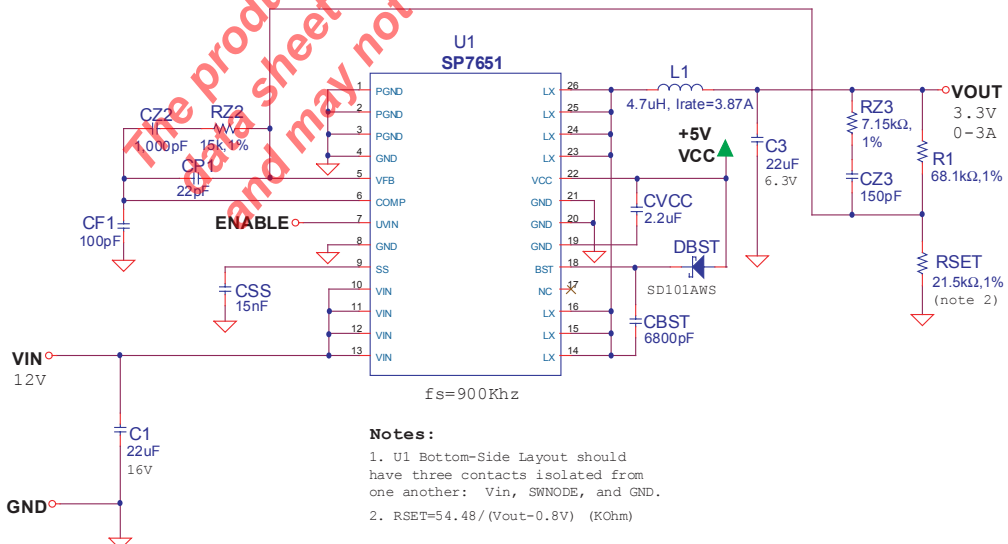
The product data sheet and may not

U1
SP7651

1 PGND
2 PGND
3 PGND
4 GND
5 VFB
6 COMP
7 UVIN
8 GND
9 SS
10 VIN
11 VIN
12 VIN
13 VIN

26 LX
25 LX
24 LX
23 LX
22 VCC
21 GND
20 GND
19 GND
18 BST
17 NC
16 LX
15 LX
14 LX

CZ2
1,000pF
RZ2
15k,1%
CP1
22pF
CF1
100pF
ENABLE
CSS
15nF
VIN
12V
C1
22uF
16V
GND

L1
4.7uH, Irate=3.87A
+5V
VCC
C3
22uF
6.3V
CVCC
2.2uF
DBST
SD101AWS
CBST
6800pF
RZ3
7.15kΩ,
1%
CZ3
150pF
VOUT
3.3V
0-3A
R1
68.1kΩ,1%
RSET
21.5kΩ,1%
(note 2)

fs=900Khz

Notes:
1. U1 Bottom-Side Layout should have three contacts isolated from one another: Vin, SWNODE, and GND.
2. RSET=54.48/(Vout-0.8V) (KOhm)